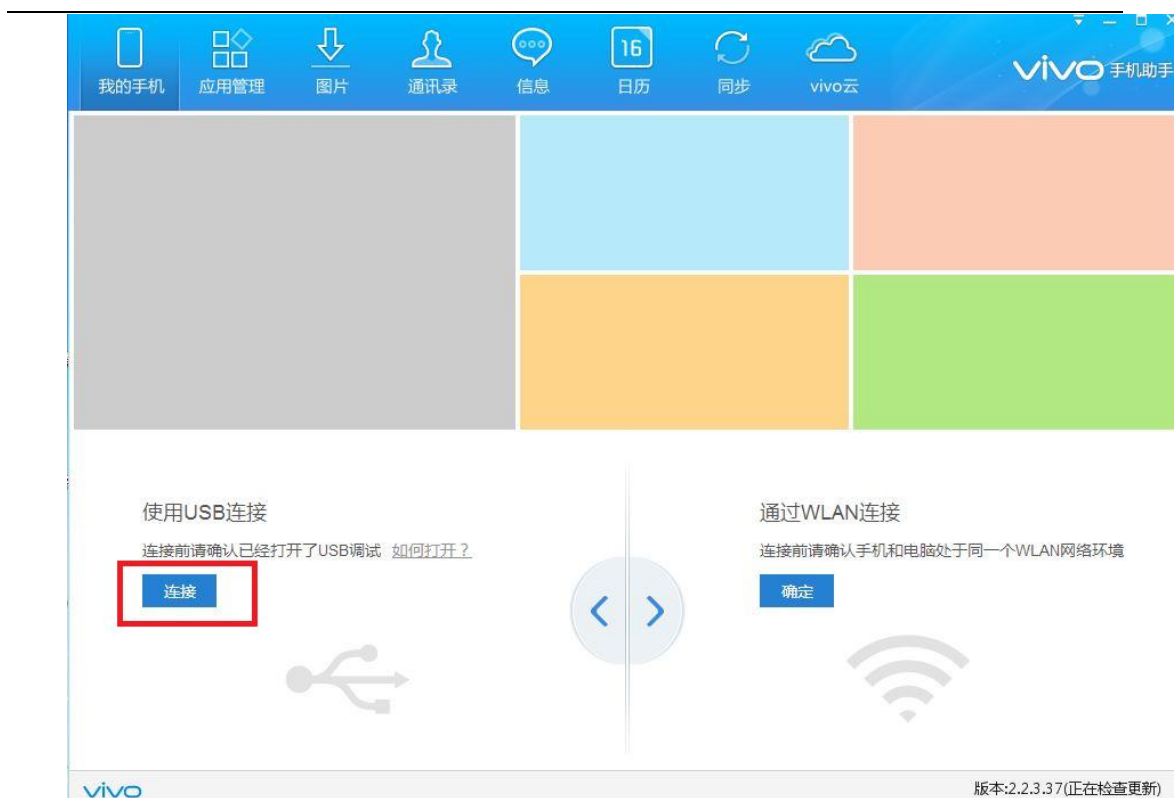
我的手机 应用管理 图片 通讯录 信息 16 日历 同步 vivo云

vivo 手机助手

使用USB连接

连接前请确认已经打开了USB调试 如何打开？

连接

通过WLAN连接

连接前请确认手机和电脑处于同一个WLAN网络环境

确定

vivo

版本:2.2.3.37(正在检查更新)